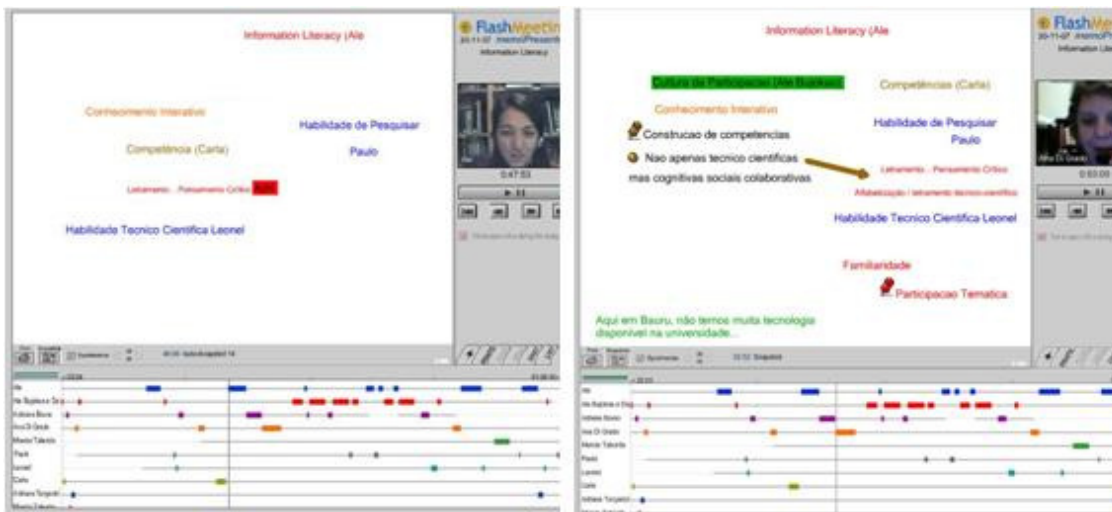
Information Literacy (Ale

FlashMeetin

Information Literacy

Conhecimento Interativo

Habilidade de Pesquisar

Paulo

Competência (Carla)

Letramento - Pensamento Crítico

Habilidade Tecnico Cientifica Leonel

0:47:53

Ale

Ale Rajdava e Dig

Adriana Bruno

Ana Di Grado

Marcia Takeda

Paulo

Leonel

Carla

Adriana Torgardi

Marcia Takeda

Information Literacy (Ale

FlashMe

Cultura da Participacao (Ale Buskou)

Competências (Carla)

Conhecimento Interativo

Construcao de competencias

Habilidade de Pesquisar

Paulo

Nao apenas tecnico cientificas mas cognitivas sociais colaborativas

Letramento - Pensamento Crítico

Alfabetização / letramento tecnico-cientifico

Habilidade Tecnico Cientifica Leonel

Familiaridade

Participacao Tematica

Aqui em Bauru, não temos muita tecnologia disponivel na universidade...

Ana Di Grado

0:53:00

Ale

Ale Rajdava e Dig

Adriana Bruno

Ana Di Grado

Marcia Takeda

Paulo

Leonel

Carla

Adriana Torgardi